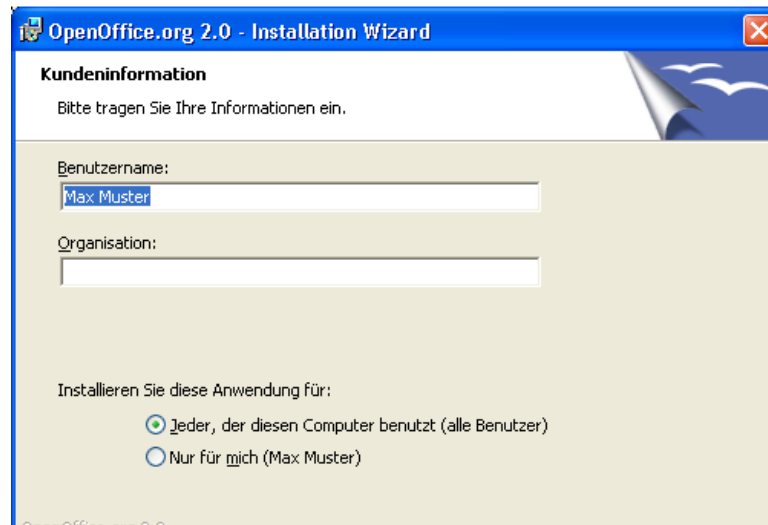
OpenOffice.org 2.0 - Installation Wizard

Kundeninformation

Bitte tragen Sie Ihre Informationen ein.

Benutzername:

Max Muster

Organisation:

Installieren Sie diese Anwendung für:

Jeder, der diesen Computer benutzt (alle Benutzer)

Nur für mich (Max Muster)

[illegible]